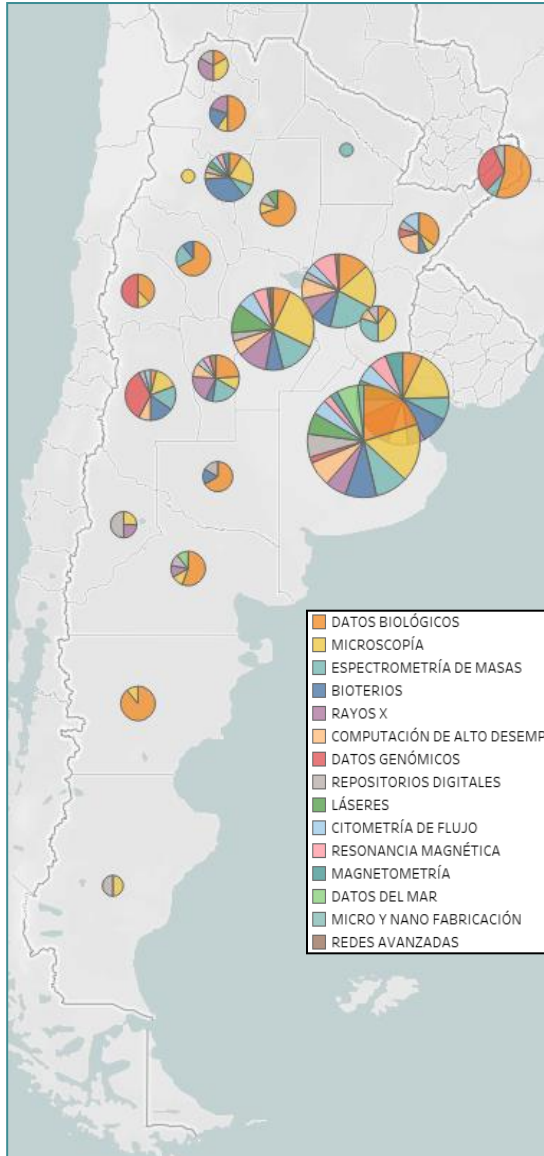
DATOS BIOLÓGICOS
MICROSCOPÍA
ESPECTROMETRÍA DE MASAS
BIOTERIOS
RAYOS X
COMPUTACIÓN DE ALTO DESEMP
DATOS GENÓMICOS
REPOSITORIOS DIGITALES
LÁSERES
CITOMETRÍA DE FLUJO
RESONANCIA MAGNÉTICA
MAGNETOMETRÍA
DATOS DEL MAR
MICRO Y NANO FABRICACIÓN
REDES AVANZADAS